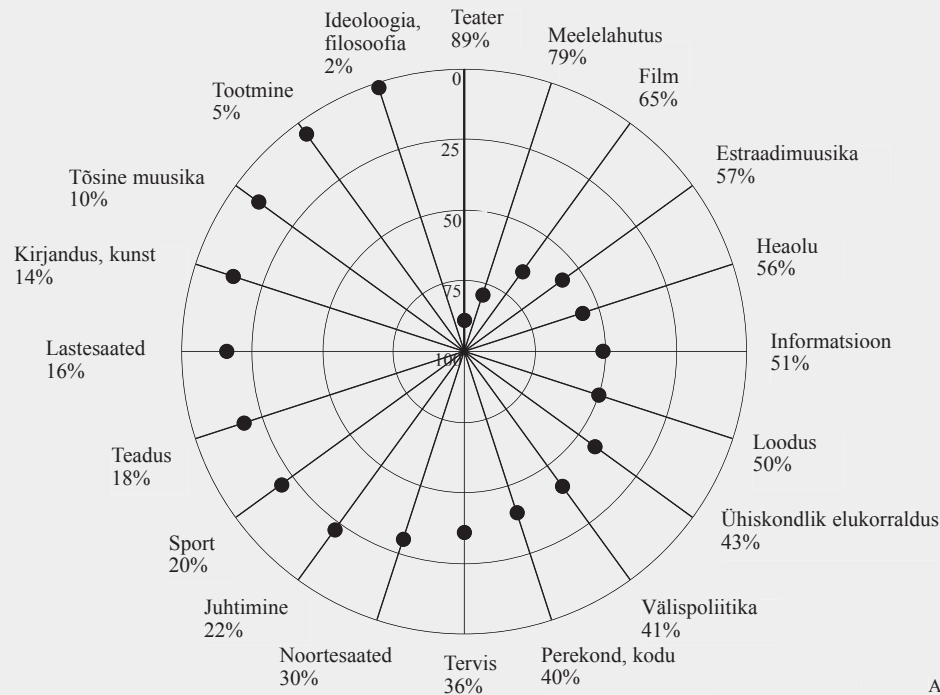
Ideoloogia, filosoofia
2%

Teater
89%

Meelelahutus
79%

Film
65%

Tootmine
5%

Estraadimuusika
57%

Tõsine muusika
10%

Heaolu
56%

Kirjandus, kunst
14%

Informatsioon
51%

Lastesaated
16%

Loodus
50%

Teadus
18%

Ühiskondlik elukorraldus
43%

Sport
20%

Välispoliitika
41%

Juhtimine
22%

Noortesaated
30%

Tervis
36%

Perekond, kodu
40%

0
25
50
75
100

A